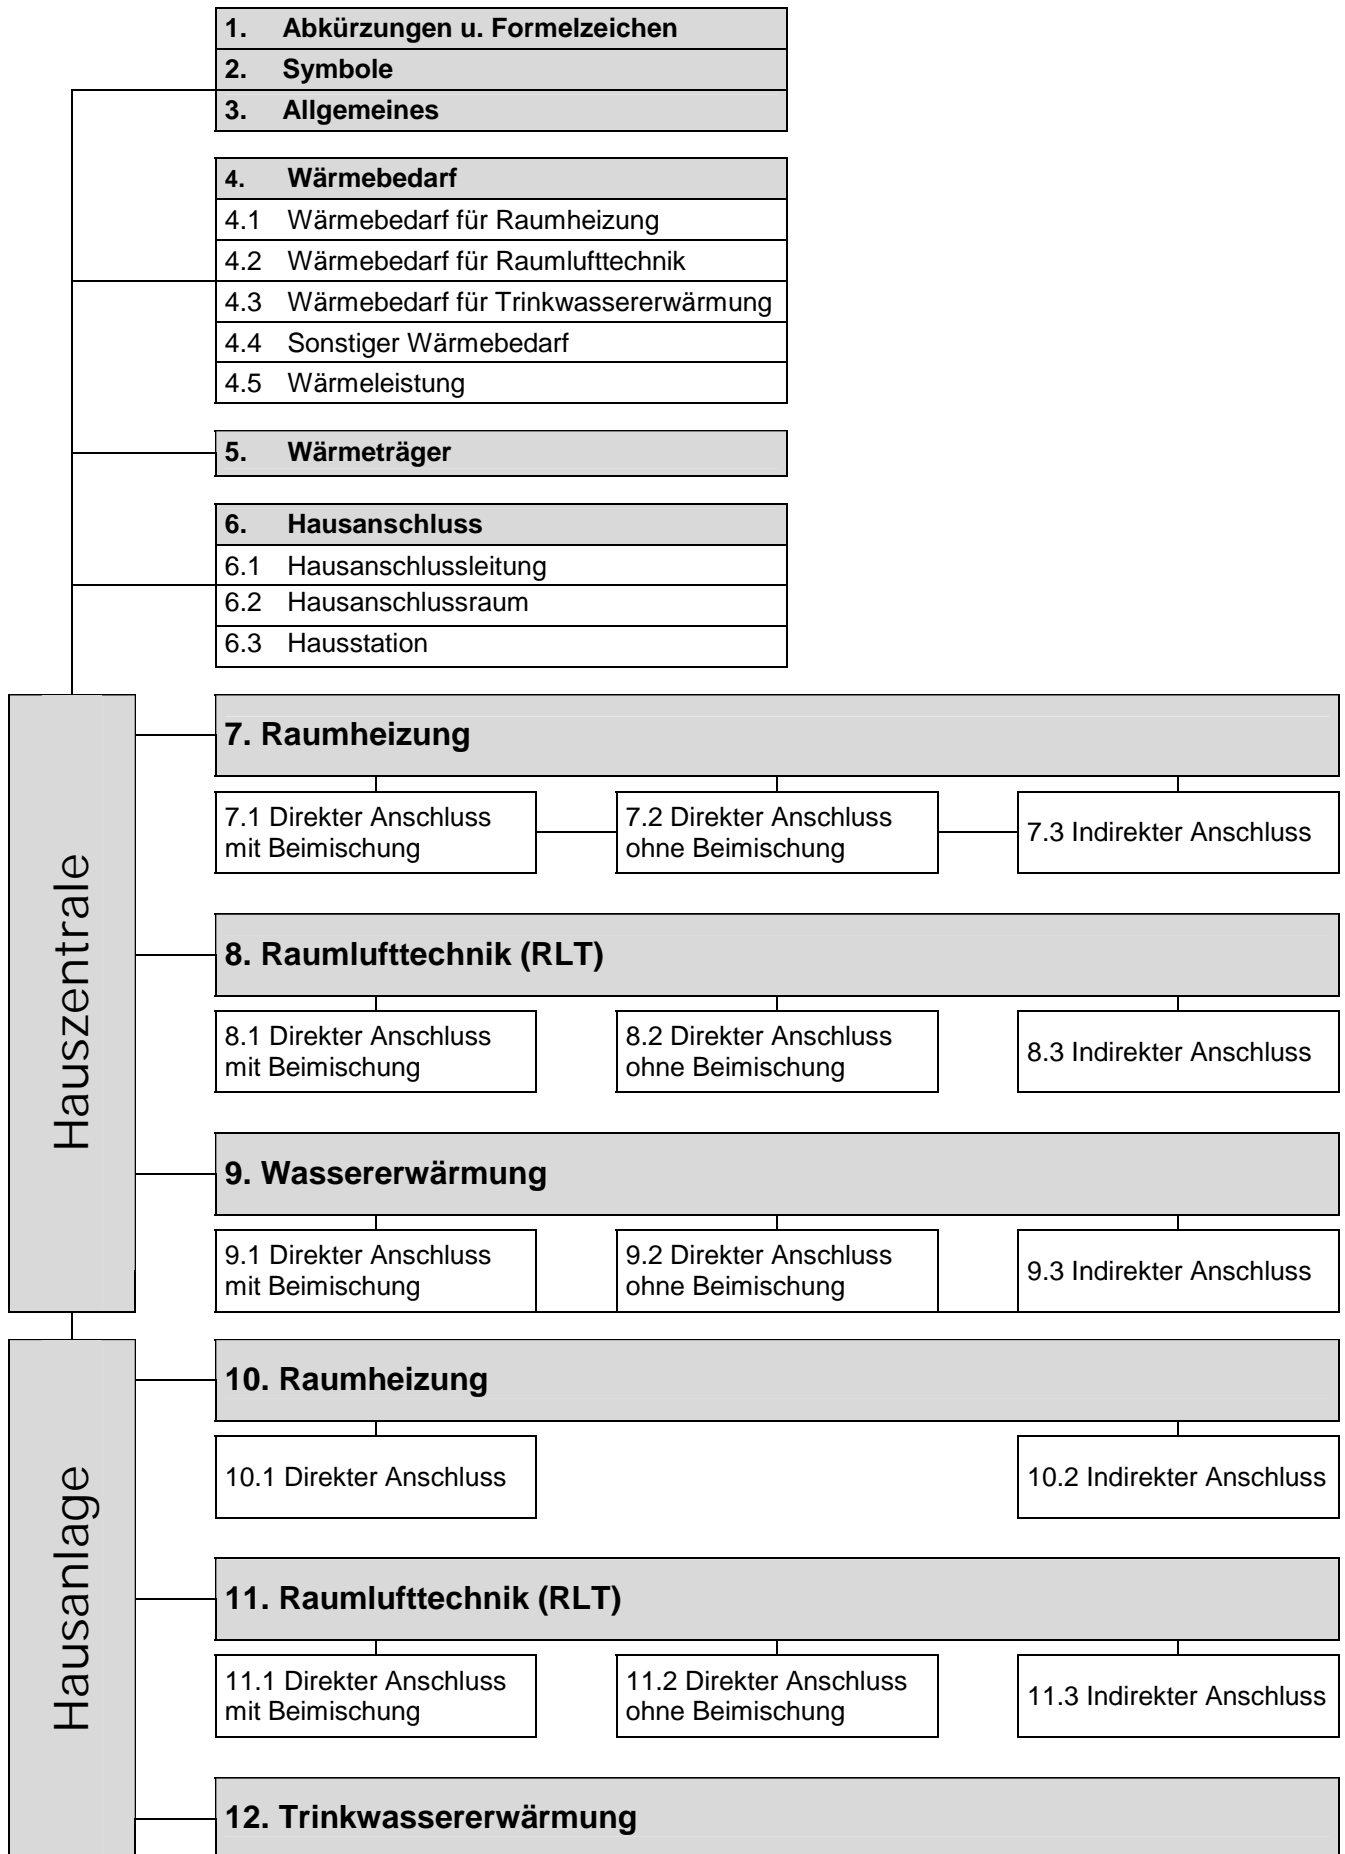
1. Abkürzungen u. Formelzeichen
2. Symbole
3. Allgemeines

4. Wärmebedarf
4.1 Wärmebedarf für Raumheizung
4.2 Wärmebedarf für Raumlufttechnik
4.3 Wärmebedarf für Trinkwassererwärmung
4.4 Sonstiger Wärmebedarf
4.5 Wärmeleistung

5. Wärmeträger

6. Hausanschluss
6.1 Hausanschlussleitung
6.2 Hausanschlussraum
6.3 Hausstation

Hauszentrale

7. Raumheizung
7.1 Direkter Anschluss mit Beimischung
7.2 Direkter Anschluss ohne Beimischung
7.3 Indirekter Anschluss

8. Raumlufttechnik (RLT)
8.1 Direkter Anschluss mit Beimischung
8.2 Direkter Anschluss ohne Beimischung
8.3 Indirekter Anschluss

9. Wassererwärmung
9.1 Direkter Anschluss mit Beimischung
9.2 Direkter Anschluss ohne Beimischung
9.3 Indirekter Anschluss

Hausanlage

10. Raumheizung
10.1 Direkter Anschluss
10.2 Indirekter Anschluss

11. Raumlufttechnik (RLT)
11.1 Direkter Anschluss mit Beimischung
11.2 Direkter Anschluss ohne Beimischung
11.3 Indirekter Anschluss

12. Trinkwassererwärmung